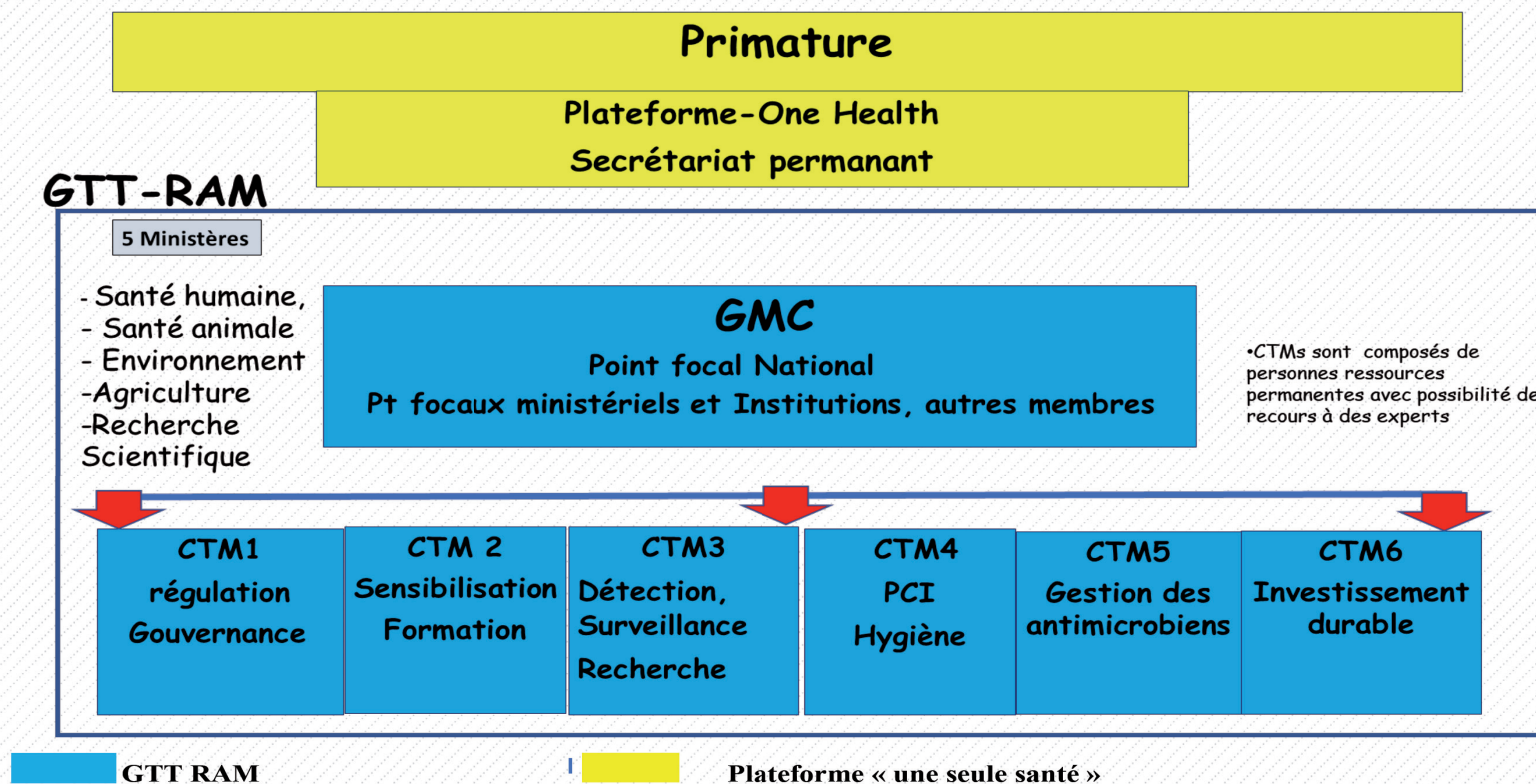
Primature

Plateforme-One Health
Secrétariat permanant

GTT-RAM

5 Ministères

- Santé humaine,
- Santé animale
- Environnement
-Agriculture
-Recherche Scientifique

GMC
Point focal National
Pt focaux ministériels et Institutions, autres membres

•CTMs sont composés de personnes ressources permanentes avec possibilité de recours à des experts

CTM1
régulation
Gouvernance

CTM 2
Sensibilisation
Formation

CTM3
Détection,
Surveillance
Recherche

CTM4
PCI
Hygiène

CTM5
Gestion des antimicrobiens

CTM6
Investissement durable

GTT RAM

Plateforme « une seule santé »